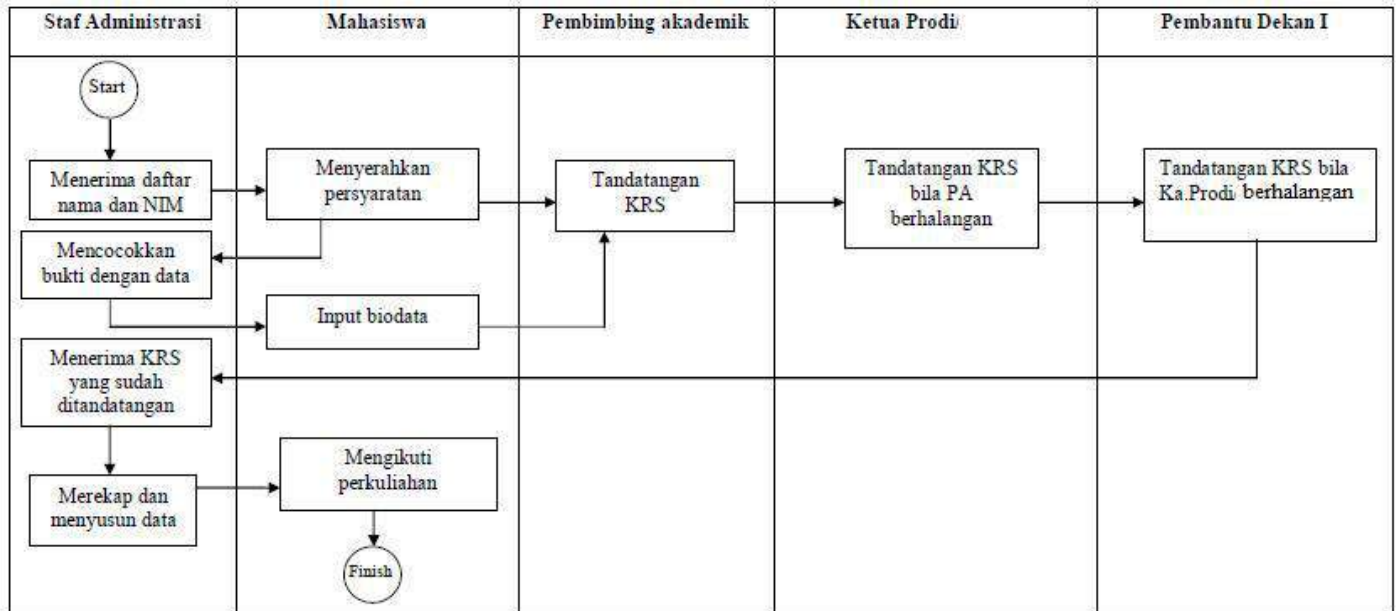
| Staf Administrasi | Mahasiswa | Pembimbing akademik | Ketua Prodi/ | Pembantu Dekan I |
|---|---|---|---|---|

Start

Menerima daftar nama dan NIM

Menyerahkan persyaratan

Tandatangan KRS

Tandatangan KRS bila PA berhalangan

Tandatangan KRS bila Ka.Prodi/ berhalangan

Mencocokkan bukti dengan data

Input biodata

Menerima KRS yang sudah ditandatangan

Mengikuti perkuliahan

Merekap dan menyusun data

Finish